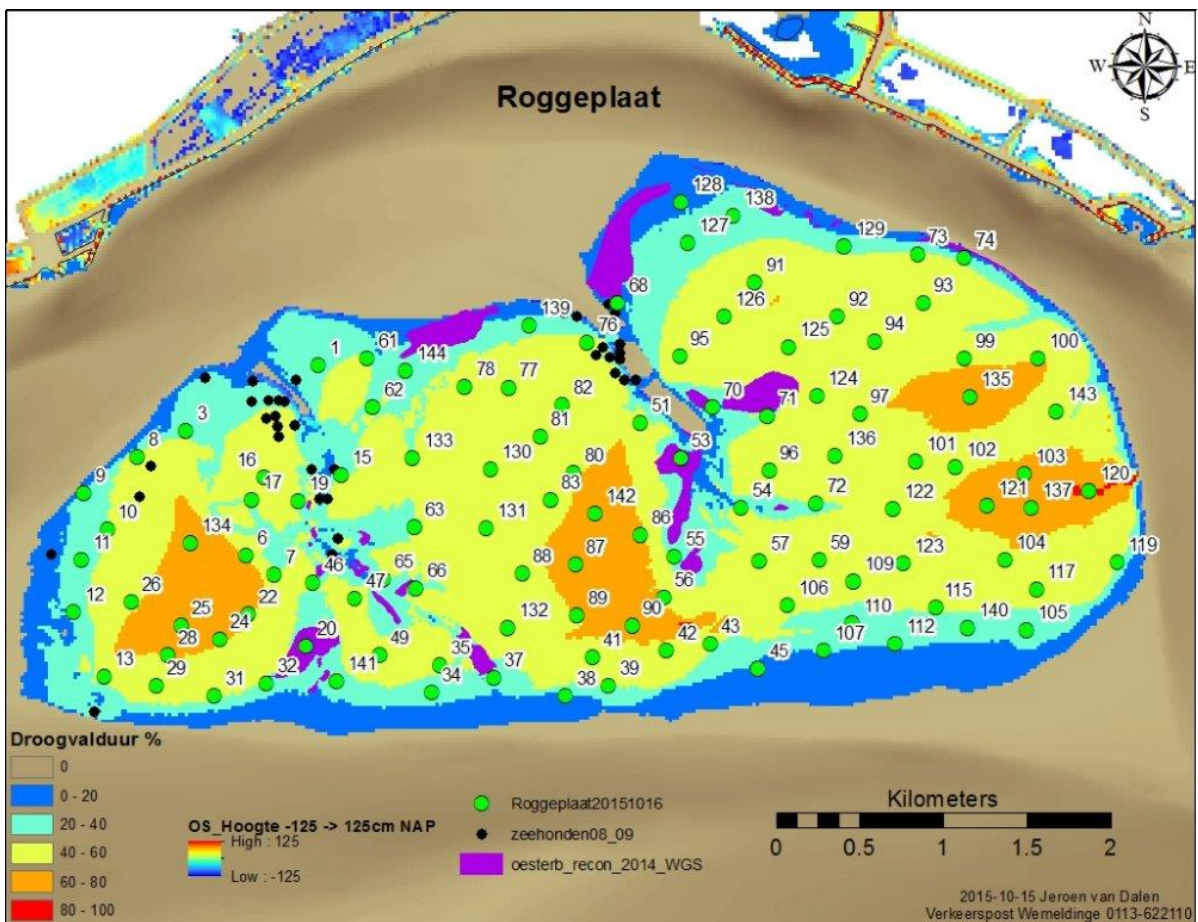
Roggeplaat

N
W
E
S

128 138 127 129 73 74 91 68 126 93 92 139 76 125 94 95 99 100 1 61 144 78 77 124 135 62 82 70 97 143 71 3 51 81 133 136 8 53 130 80 101 102 16 96 103 9 15 17 19 120 142 72 83 122 121 137 54 10 134 131 86 63 6 11 87 55 123 104 119 59 57 7 88 46 65 109 117 66 56 47 26 106 12 115 22 89 90 105 25 140 110 24 132 112 28 42 43 107 20 49 41 35 29 13 37 45 32 141 39 38 31 34

Droogvalduur %
0
0 - 20
20 - 40
40 - 60
60 - 80
80 - 100

OS_Hoogte -125 -> 125cm NAP
High : 125
Low : -125

Roggeplaat20151016
zeehonden08_09
oesterb_recon_2014_WGS

Kilometers
0 0.5 1 1.5 2

2015-10-15 Jeroen van Dalen
Verkeerspost Wemeldinge 0113-622110